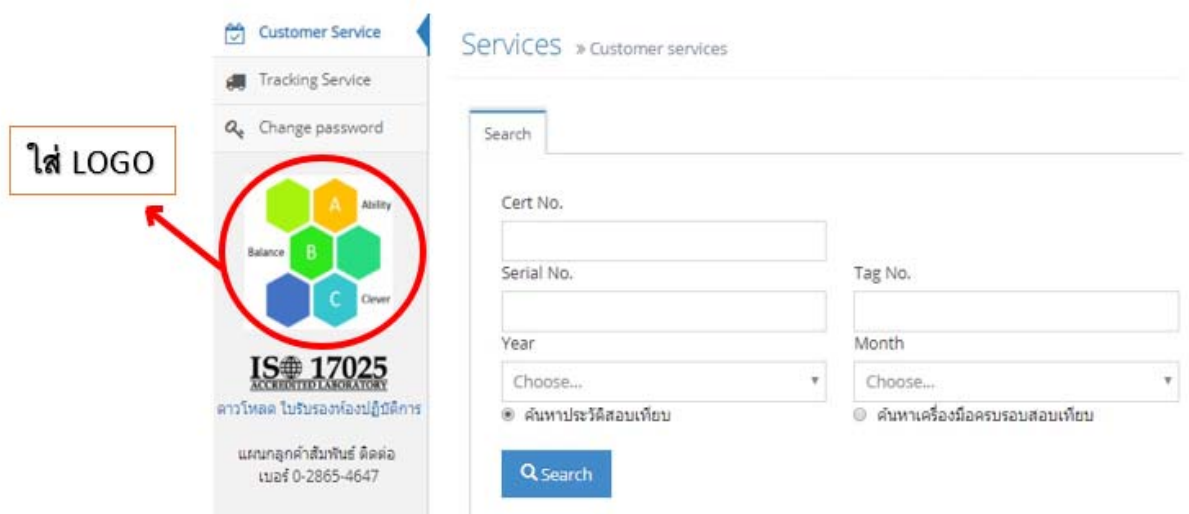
ใส่ LOGO

Customer Service
Tracking Service
Change password

A Ability
Balance B
C Clever

ISO 17025
ACCREDITED LABORATORY
ดาวโหลด ใบรับรองห้องปฏิบัติการ

แผนกลูกค้าสัมพันธ์ ติดต่อ เบอร์ 0-2865-4647

Services » Customer services

Search

Cert No.

Serial No.

Tag No.

Year

Choose...

Month

Choose...

ค้นหาประวัติสอบเทียบ

ค้นหาเครื่องมือครบรอบสอบเทียบ

Search